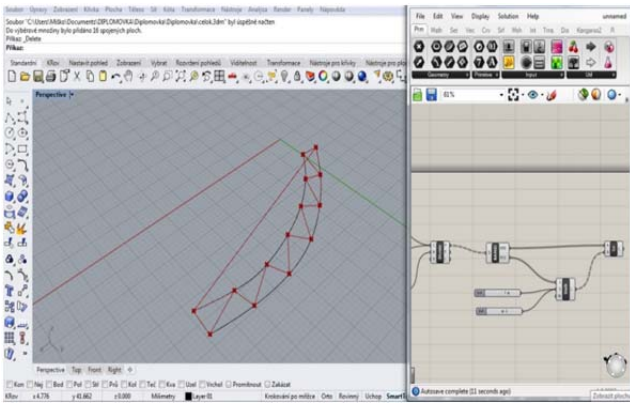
Soubor Úpravy Zobrazení Křivka Plocha Těleso Síť Kóta Transformace Nástroje Analýza Render Panely Nápověda

Soubor "C:\Users\Miška\Documents\DIPLOMOVKA\Diplomovka\Diplomovka\celok.3dm" byl úspěšně načten
Do výběrové množiny bylo přidáno 16 spojených ploch.
Příkaz: _Delete
Příkaz:

Standardní | Křivky | Nastavit pohled | Zobrazení | Vybrat | Rozvržení pohledů | Viditelnost | Transformace | Nástroje pro křivky | Nástroje pro plo

Perspective

Perspective | Top | Front | Right

Kon | Blíz | Bod | Pol | Stř | Prů | Kol | Teč | Kva | Uzel | Vrchol | Promítnout | Zakázat

Křivy | x 4.776 | y 61.662 | z 0.000 | Milimetry | Layer 01 | Kreslování po mřížce | Orto | Rovinný | Uchop | Smart

File Edit View Display Solution Help unnamed

Prm | Math | Set | Vec | Crv | Srf | Msh | Int | Trns | Dis | Kangaroo2

Geometry | Primitive | Input | Util

61%

Autosave complete (11 seconds ago)

Zobrazit ploch